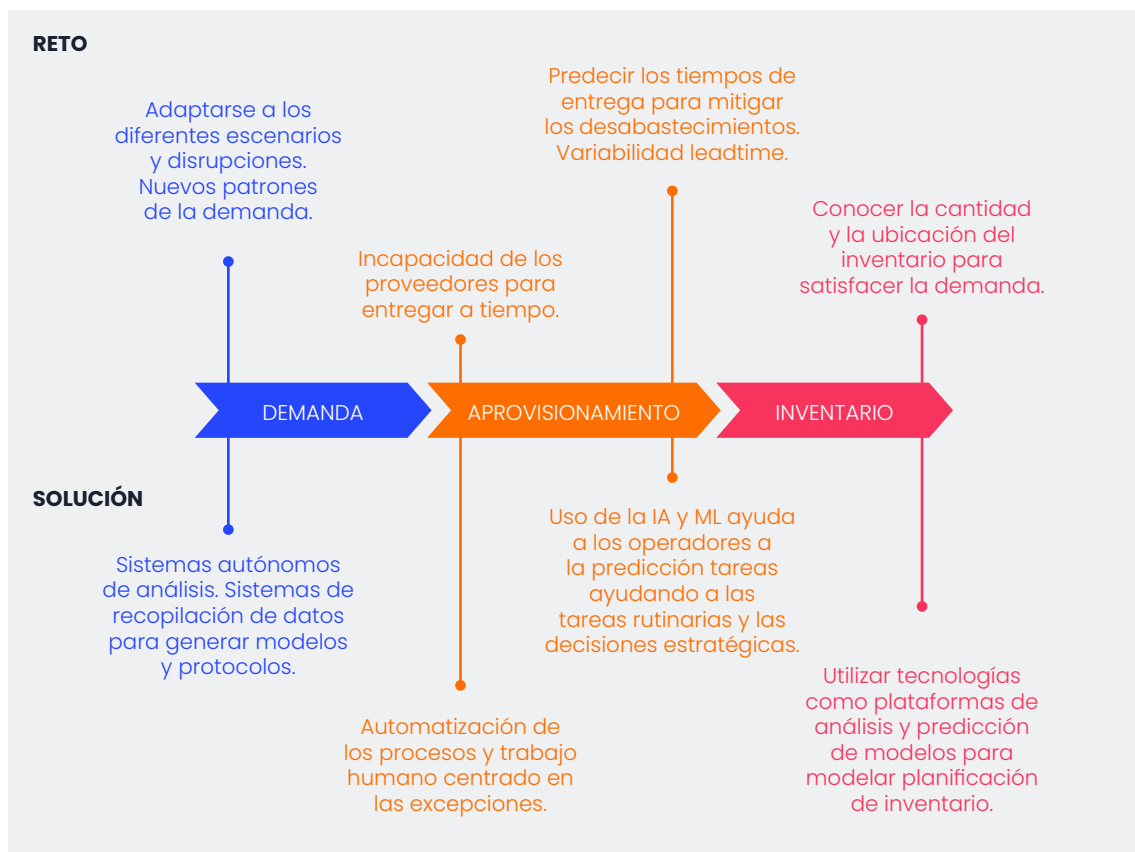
RETO

Adaptarse a los diferentes escenarios y disrupciones. Nuevos patrones de la demanda.

Predecir los tiempos de entrega para mitigar los desabastecimientos. Variabilidad leadtime.

Incapacidad de los proveedores para entregar a tiempo.

Conocer la cantidad y la ubicación del inventario para satisfacer la demanda.

DEMANDA

APROVISIONAMIENTO

INVENTARIO

SOLUCIÓN

Sistemas autónomos de análisis. Sistemas de recopilación de datos para generar modelos y protocolos.

Uso de la IA y ML ayuda a los operadores a la predicción tareas ayudando a las tareas rutinarias y las decisiones estratégicas.

Automatización de los procesos y trabajo humano centrado en las excepciones.

Utilizar tecnologías como plataformas de análisis y predicción de modelos para modelar planificación de inventario.